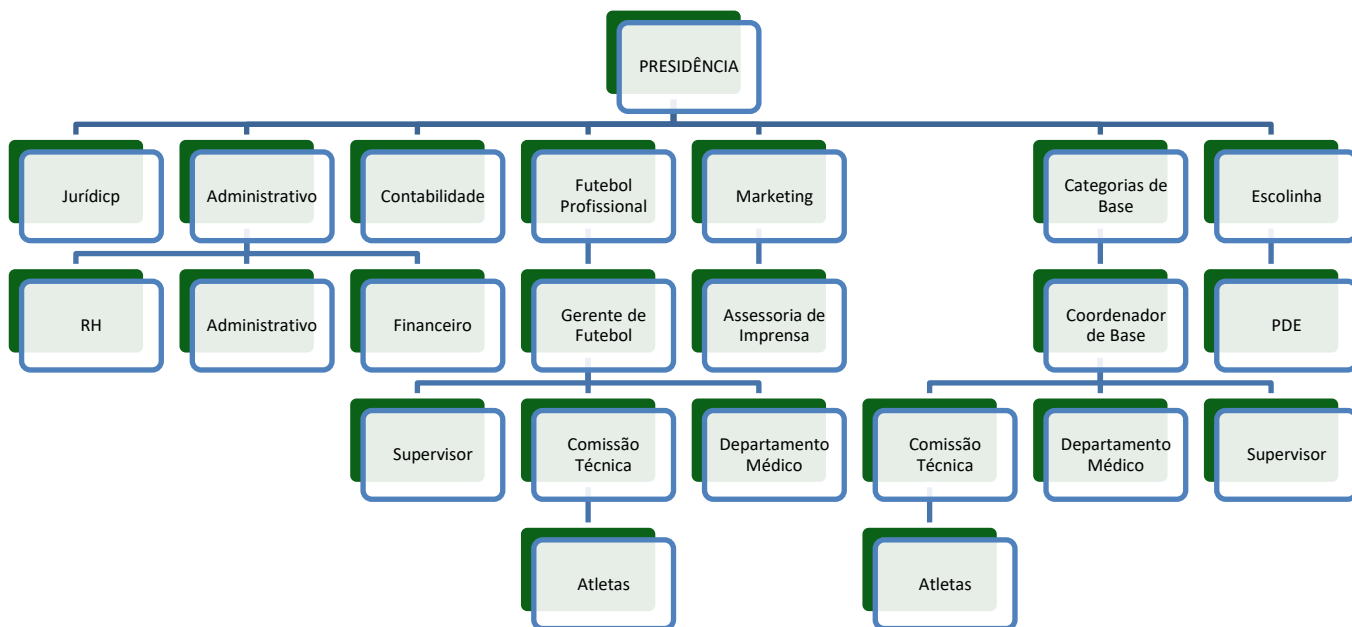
PRESIDÊNCIA

Jurídicp

Administrativo

Contabilidade

Futebol Profissional

Marketing

Categorias de Base

Escolinha

RH

Administrativo

Financeiro

Gerente de Futebol

Assessoria de Imprensa

Coordenador de Base

PDE

Supervisor

Comissão Técnica

Departamento Médico

Comissão Técnica

Departamento Médico

Supervisor

Atletas

Atletas